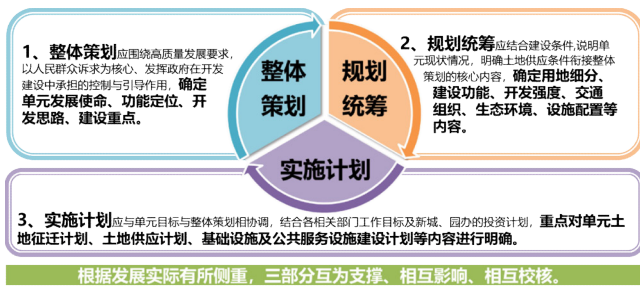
1、整体策划应围绕高质量发展要求，以人民群众诉求为核心、发挥政府在开发建设中承担的控制与引导作用，确定单元发展使命、功能定位、开发思路、建设重点。

整体策划

规划统筹

2、规划统筹应结合建设条件，说明单元现状情况，明确土地供应条件衔接整体策划的核心内容，确定用地细分、建设功能、开发强度、交通组织、生态环境、设施配置等内容。

实施计划

3、实施计划应与单元目标与整体策划相协调，结合各相关部门工作目标及新城、园办的投资计划，重点对单元土地征迁计划、土地供应计划、基础设施及公共服务设施建设计划等内容进行明确。

根据发展实际有所侧重，三部分互为支撑、相互影响、相互校核。